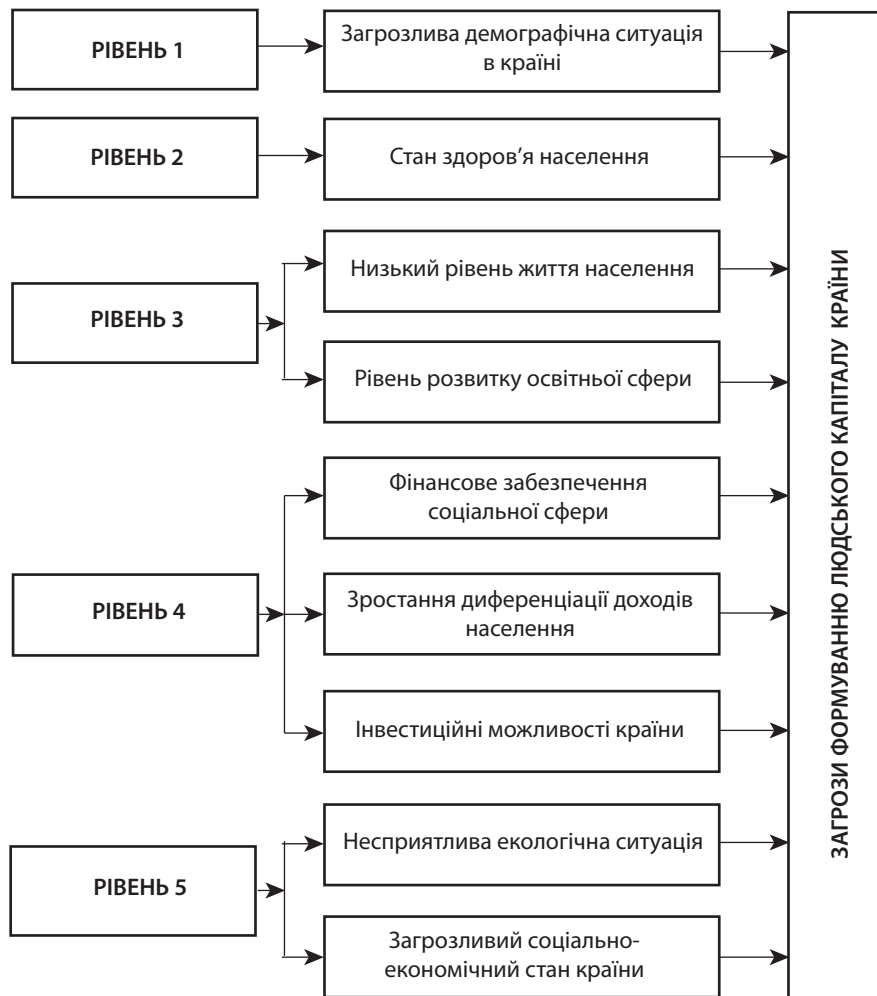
РІВЕНЬ 1

Загрозлива демографічна ситуація в країні

РІВЕНЬ 2

Стан здоров'я населення

РІВЕНЬ 3

Низький рівень життя населення

Рівень розвитку освітньої сфери

РІВЕНЬ 4

Фінансове забезпечення соціальної сфери

Зростання диференціації доходів населення

Інвестиційні можливості країни

РІВЕНЬ 5

Несприятлива екологічна ситуація

Загрозливий соціально-економічний стан країни

ЗАГРОЗИ ФОРМУВАННЮ ЛЮДСЬКОГО КАПІТАЛУ КРАЇНИ